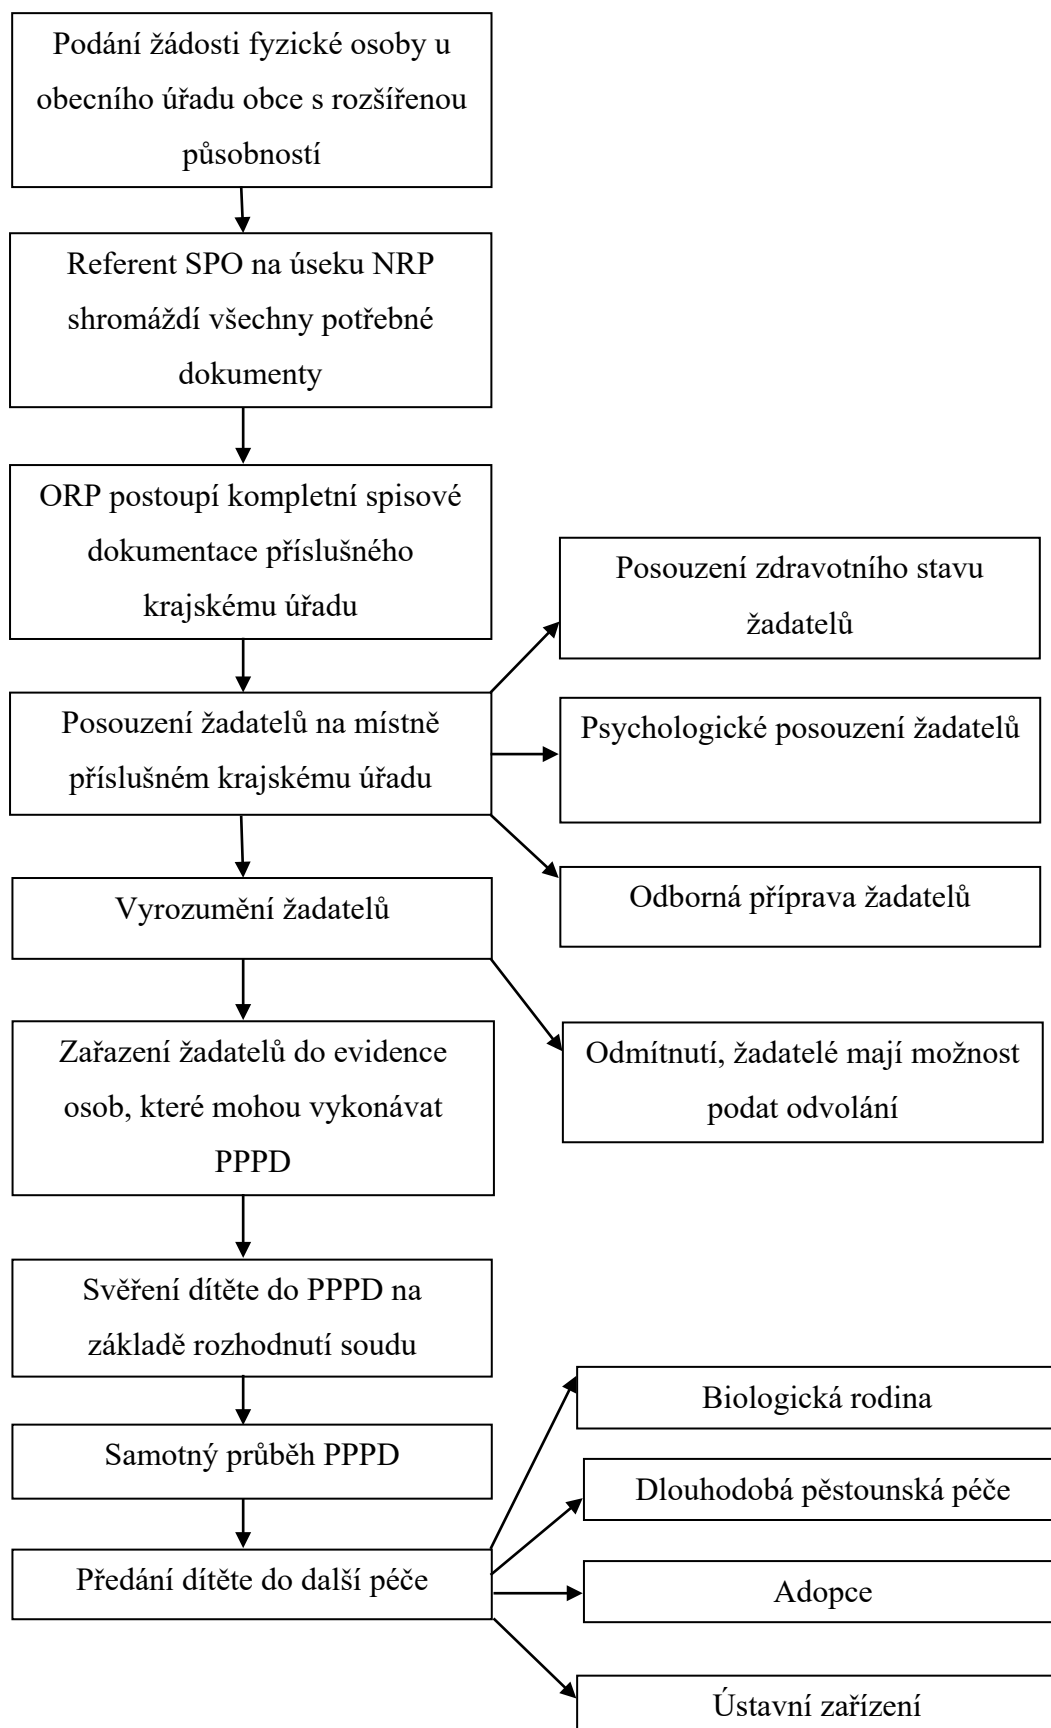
Podání žádosti fyzické osoby u obecního úřadu obce s rozšířenou působností

Referent SPO na úseku NRP shromáždí všechny potřebné dokumenty

ORP postoupí kompletní spisové dokumentace příslušného krajskému úřadu

Posouzení zdravotního stavu žadatelů

Posouzení žadatelů na místně příslušném krajskému úřadu

Psychologické posouzení žadatelů

Odborná příprava žadatelů

Vyrozumění žadatelů

Zařazení žadatelů do evidence osob, které mohou vykonávat PPPD

Odmítnutí, žadatelé mají možnost podat odvolání

Svěření dítěte do PPPD na základě rozhodnutí soudu

Samotný průběh PPPD

Předání dítěte do další péče

Biologická rodina

Dlouhodobá pěstounská péče

Adopce

Ústavní zařízení